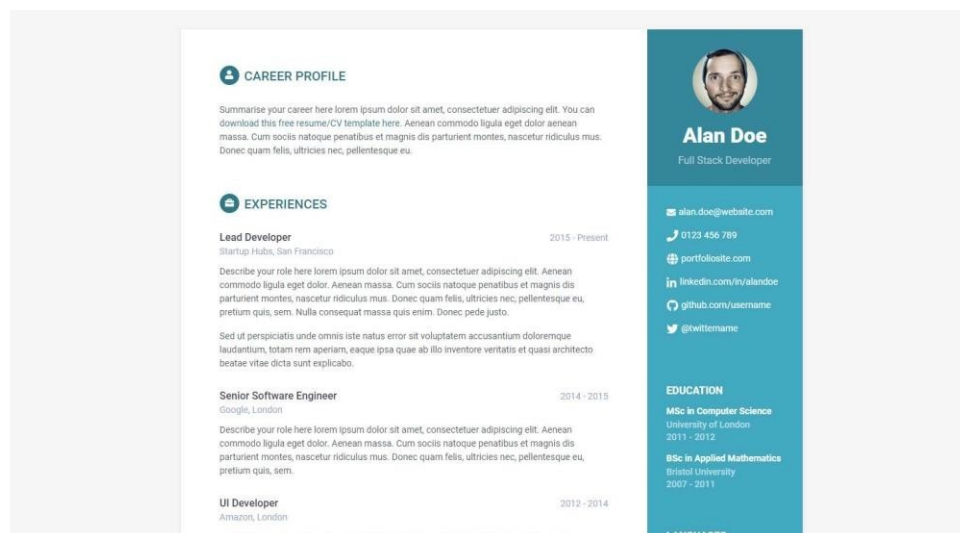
CAREER PROFILE

Summarise your career here lorem ipsum dolor sit amet, consectetuer adipiscing elit. You can download this free resume/CV template here. Aenean commodo ligula eget dolor aenean massa. Cum sociis natoque penatibus et magnis dis parturient montes, nascetur ridiculus mus. Donec quam felis, ultricies nec, pellentesque eu.

EXPERIENCES

Lead Developer
2015 - Present
Startup Hubs, San Francisco

Describe your role here lorem ipsum dolor sit amet, consectetuer adipiscing elit. Aenean commodo ligula eget dolor. Aenean massa. Cum sociis natoque penatibus et magnis dis parturient montes, nascetur ridiculus mus. Donec quam felis, ultricies nec, pellentesque eu, pretium quis, sem. Nulla consequat massa quis enim. Donec pede justo.

Sed ut perspiciatis unde omnis iste natus error sit voluptatem accusantium doloremque laudantium, totam rem aperiam, eaque ipsa quae ab illo inventore veritatis et quasi architecto beatae vitae dicta sunt explicabo.

Senior Software Engineer
2014 - 2015
Google, London

Describe your role here lorem ipsum dolor sit amet, consectetuer adipiscing elit. Aenean commodo ligula eget dolor. Aenean massa. Cum sociis natoque penatibus et magnis dis parturient montes, nascetur ridiculus mus. Donec quam felis, ultricies nec, pellentesque eu, pretium quis, sem.

UI Developer
2012 - 2014
Amazon, London

Alan Doe
Full Stack Developer

alan.doe@website.com
0123 456 789
portfoliosite.com
linkedin.com/in/alandoe
github.com/username
@twittername

EDUCATION
MSc in Computer Science
University of London
2011 - 2012
BSc in Applied Mathematics
Bristol University
2007 - 2011

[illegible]